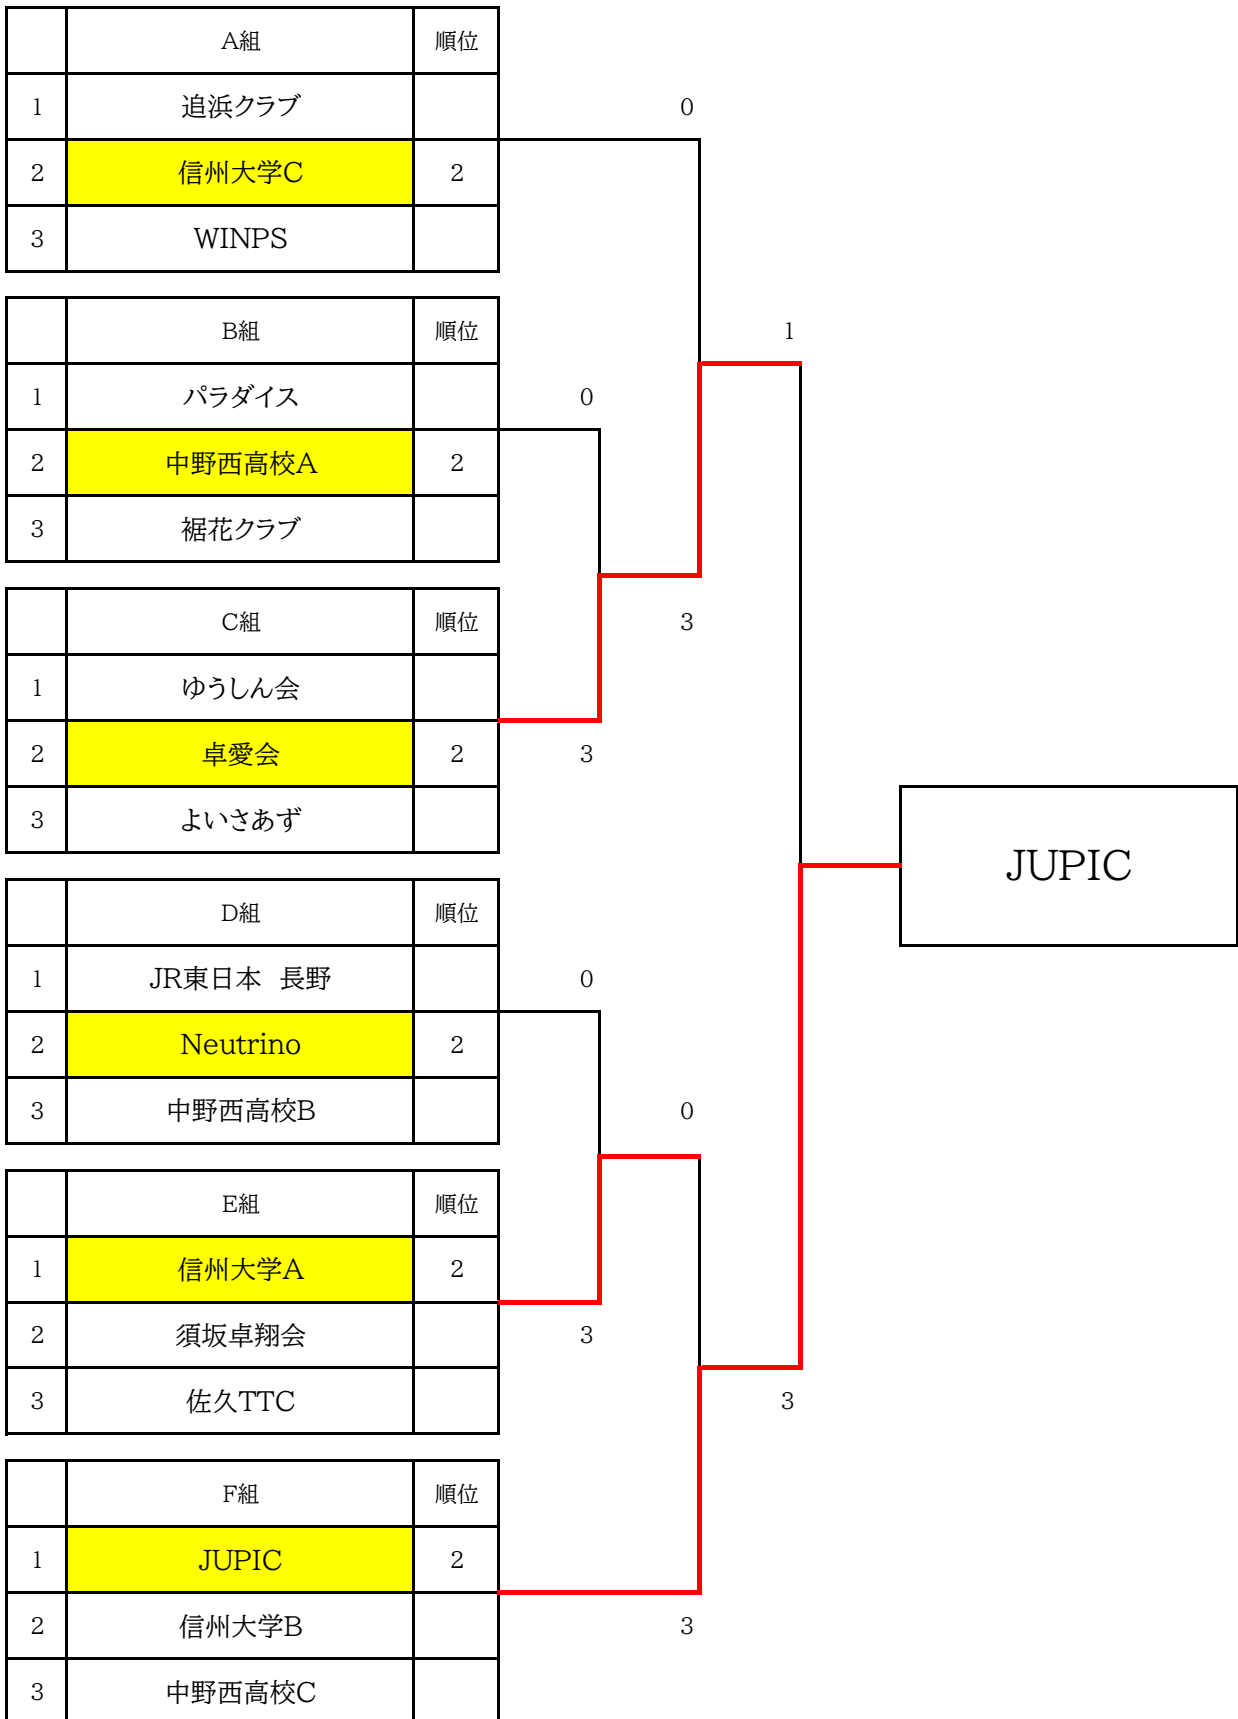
| | A組 | 順位 |
|---|---|---|
| 1 | 追浜クラブ | |
| 2 | 信州大学C | 2 |
| 3 | WINPS | |

| | B組 | 順位 |
|---|---|---|
| 1 | パラダイス | |
| 2 | 中野西高校A | 2 |
| 3 | 裾花クラブ | |

| | C組 | 順位 |
|---|---|---|
| 1 | ゆうしん会 | |
| 2 | 卓愛会 | 2 |
| 3 | よいさあず | |

| | D組 | 順位 |
|---|---|---|
| 1 | JR東日本　長野 | |
| 2 | Neutrino | 2 |
| 3 | 中野西高校B | |

| | E組 | 順位 |
|---|---|---|
| 1 | 信州大学A | 2 |
| 2 | 須坂卓翔会 | |
| 3 | 佐久TTC | |

| | F組 | 順位 |
|---|---|---|
| 1 | JUPIC | 2 |
| 2 | 信州大学B | |
| 3 | 中野西高校C | |

0
1
0
3
3
0
0
3
3
3

JUPIC